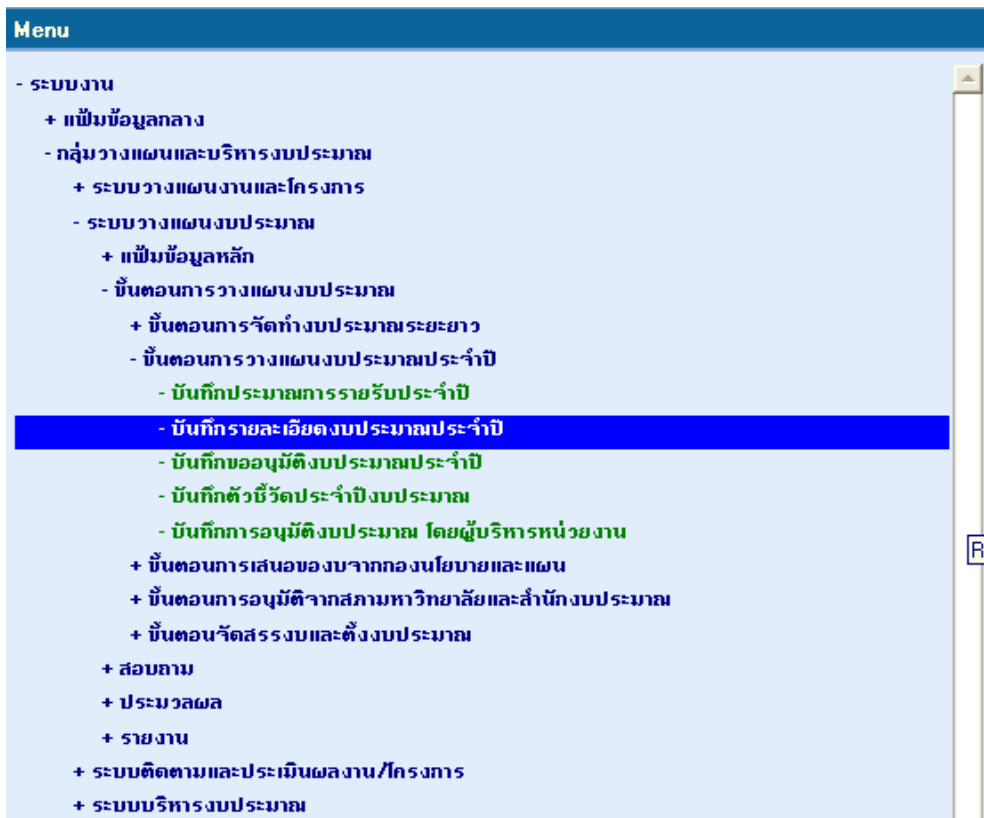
Menu

- ระบบงาน
+ แฟ้มข้อมูลกลาง
- กลุ่มวางแผนและบริหารงบประมาณ
+ ระบบวางแผนงานและโครงการ
- ระบบวางแผนงบประมาณ
+ แฟ้มข้อมูลหลัก
- ขั้นตอนการวางแผนงบประมาณ
+ ขั้นตอนการจัดทำงบประมาณระยะยาว
- ขั้นตอนการวางแผนงบประมาณประจำปี
- บันทึกประมาณการรายรับประจำปี
- บันทึกรายละเอียดงบประมาณประจำปี
- บันทึกขออนุมัติงบประมาณประจำปี
- บันทึกตัวชี้วัดประจำปีงบประมาณ
- บันทึกการอนุมัติงบประมาณ โดยผู้บริหารหน่วยงาน
+ ขั้นตอนการเสนอของบจากกองนโยบายและแผน
+ ขั้นตอนการอนุมัติจากสภามหาวิทยาลัยและสำนักงบประมาณ
+ ขั้นตอนจัดสรรงบและตั้งงบประมาณ
+ สอบถาม
+ ประมวลผล
+ รายงาน
+ ระบบติดตามและประเมินผลงาน/โครงการ
+ ระบบบริหารงบประมาณ

R